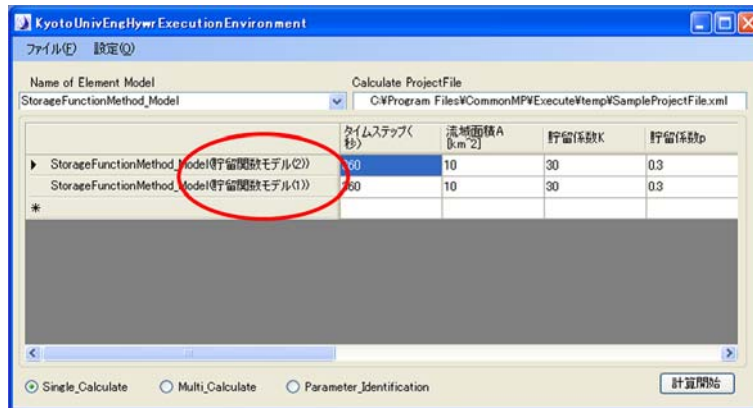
KyotoUnivEngHywrExecutionEnvironment

ファイル(F) 設定(O)

Name of Element Model
StorageFunctionMethod_Model

Calculate ProjectFile
C:¥Program Files¥CommonMP¥Execute¥temp¥SampleProjectFile.xml

| | タイムステップ(秒) | 流域面積A [km^2] | 貯留係数K | 貯留係数p |
|---|---|---|---|---|
| ▶ StorageFunctionMethod_Model(貯留関数モデル(2)) | 60 | 10 | 30 | 0.3 |
| StorageFunctionMethod_Model(貯留関数モデル(1)) | 60 | 10 | 30 | 0.3 |
| * | | | | |

Single_Calculate
Multi_Calculate
Parameter_Identification

計算開始